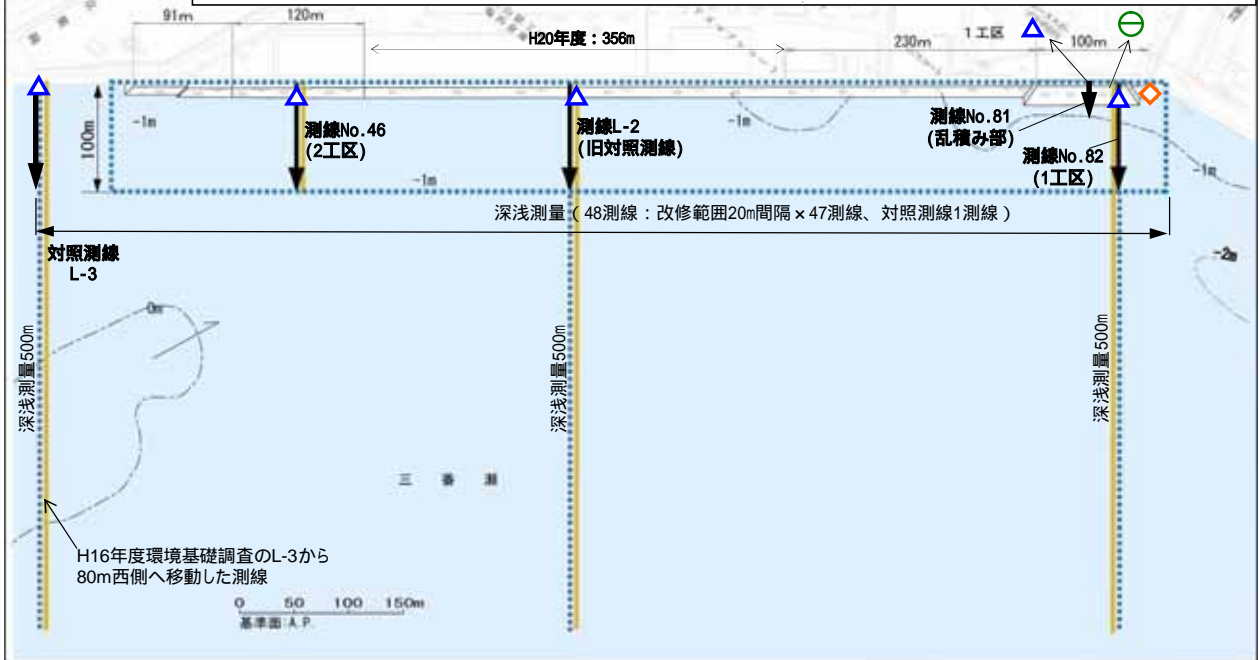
91m
120m
H20年度：356m
230m
1工区
100m
-1m
100m
測線No.46
(2工区)
測線L-2
(旧対照測線)
-1m
測線No.81
(乱積み部)
測線No.82
(1工区)
-1m
-1m
深浅測量（48測線：改修範囲20m間隔×47測線、対照測線1測線）
対照測線
L-3
-2m
-0m
深浅測量500m
深浅測量500m
深浅測量500m
三　番　瀬
H16年度環境基礎調査のL-3から80m西側へ移動した測線
0　50　100　150m
基準面：A.P.